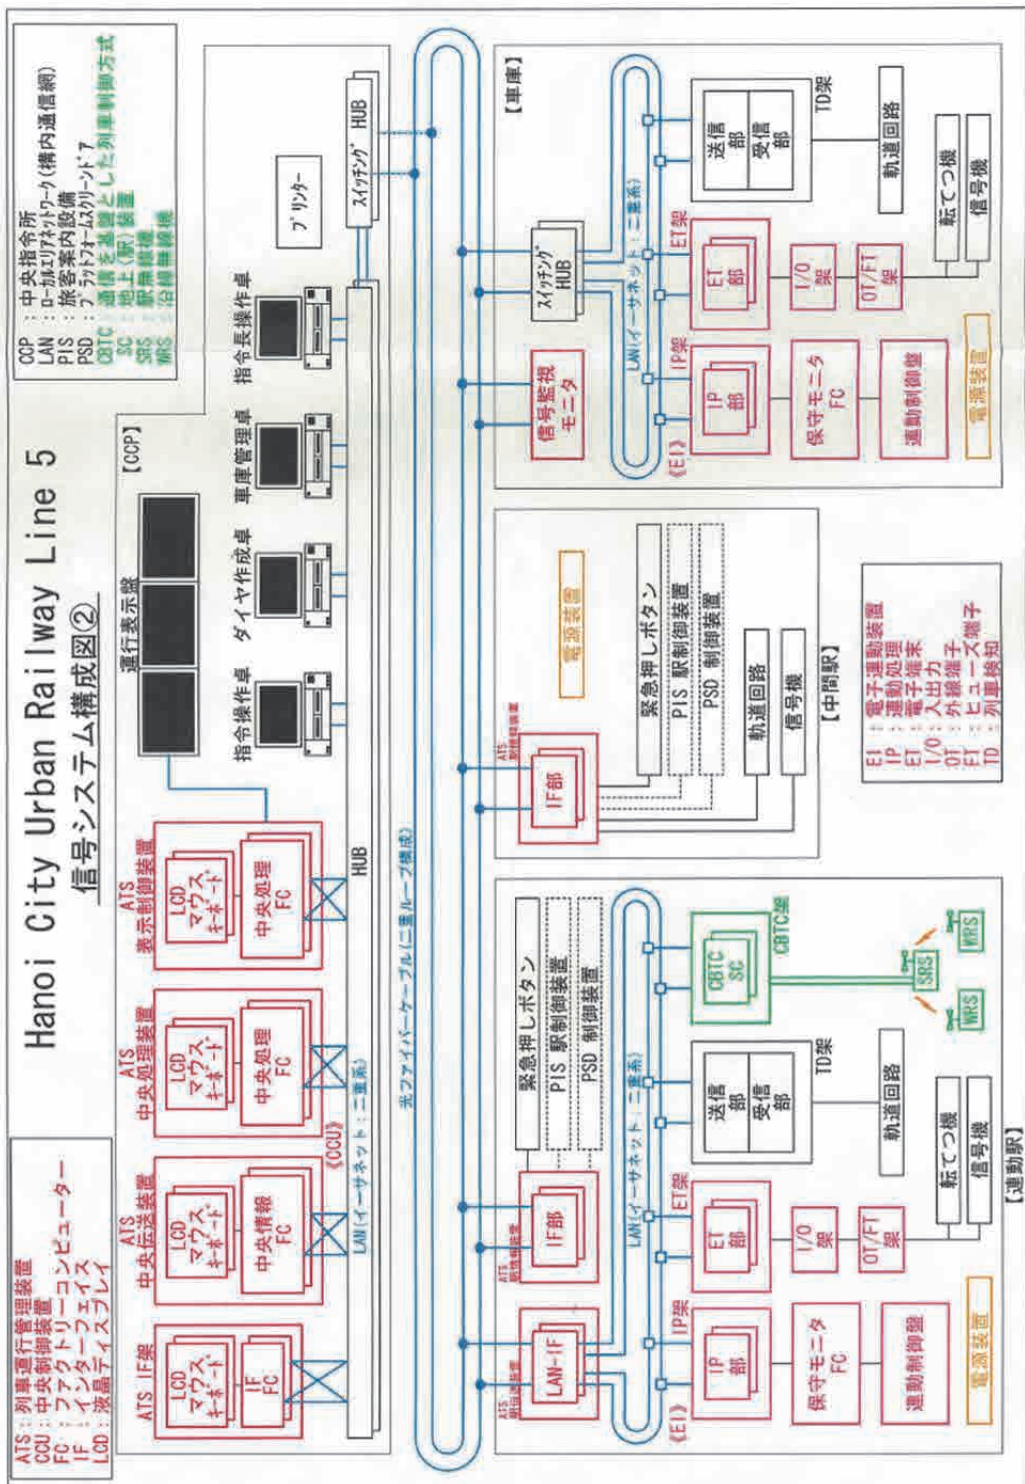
Hanoi City Urban Railway Line 5
信号システム構成図②

CCP：中央指令所
LAN：ローカルエリアネットワーク(構内通信網)
PIS：旅客案内設備
PSD：プラットフォームスクリーンドア
CBTC：通信を基盤とした列車制御方式
SC：地上(駅)装置
SRS：駅無線機
WRS：沿線無線機

ATS：列車運行管理装置
CCU：中央制御装置
FC：ファクトリーコンピューター
IF：インターフェイス
LCD：液晶ディスプレイ

【CCP】
運行表示盤
指令操作卓
ダイヤ作成卓
車庫管理卓
指令長操作卓
プリンター
スイッチングHUB
HUB

ATS 表示制御装置
LCD マウス キーボード
中央処理 FC

ATS 中央処理装置
LCD マウス キーボード
中央処理 FC

ATS 中央伝送装置
LCD マウス キーボード
中央情報 FC

ATS IF架
LCD マウス キーボード
IF FC

《CCU》
LAN(イーサネット：二重系)
光ファイバーケーブル(二重ループ構成)

【車庫】
信号監視モニタ
スイッチングHUB
LAN(イーサネット：二重系)
《EI》
IP架
IP部
保守モニタ FC
運動制御盤
電源装置
ET架
ET部
I/O架
OT/FT架
TD架
送信部
受信部
軌道回路
転てつ機
信号機

【中間駅】
ATS 駅制御装置
IF部
電源装置
緊急押しボタン
PIS 駅制御装置
PSD 制御装置
軌道回路
信号機

EI：電子連動装置
IP：連動処理
ET：電子端末
I/O：入出力
OT：外線端子
FT：ヒューズ端子
TD：列車検知

【連動駅】
ATS 駅伝送装置
LAN-IF
ATS 駅制御装置
IF部
緊急押しボタン
PIS 駅制御装置
PSD 制御装置
LAN(イーサネット：二重系)
《EI》
IP架
IP部
保守モニタ FC
運動制御盤
電源装置
ET架
ET部
I/O架
OT/FT架
TD架
送信部
受信部
軌道回路
転てつ機
信号機
CBTC架
CBTC SC
SRS
WRS
WRS